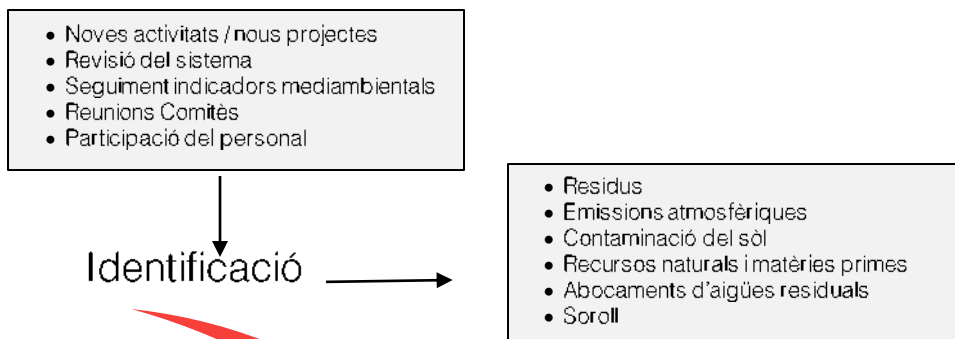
- Noves activitats / nous projectes
- Revisió del sistema
- Seguiment indicadors mediambientals
- Reunions Comitès
- Participació del personal

Identificació

- Residus
- Emissions atmosfèriques
- Contaminació del sòl
- Recursos naturals i matèries primes
- Abocaments d'aigües residuals
- Soroll